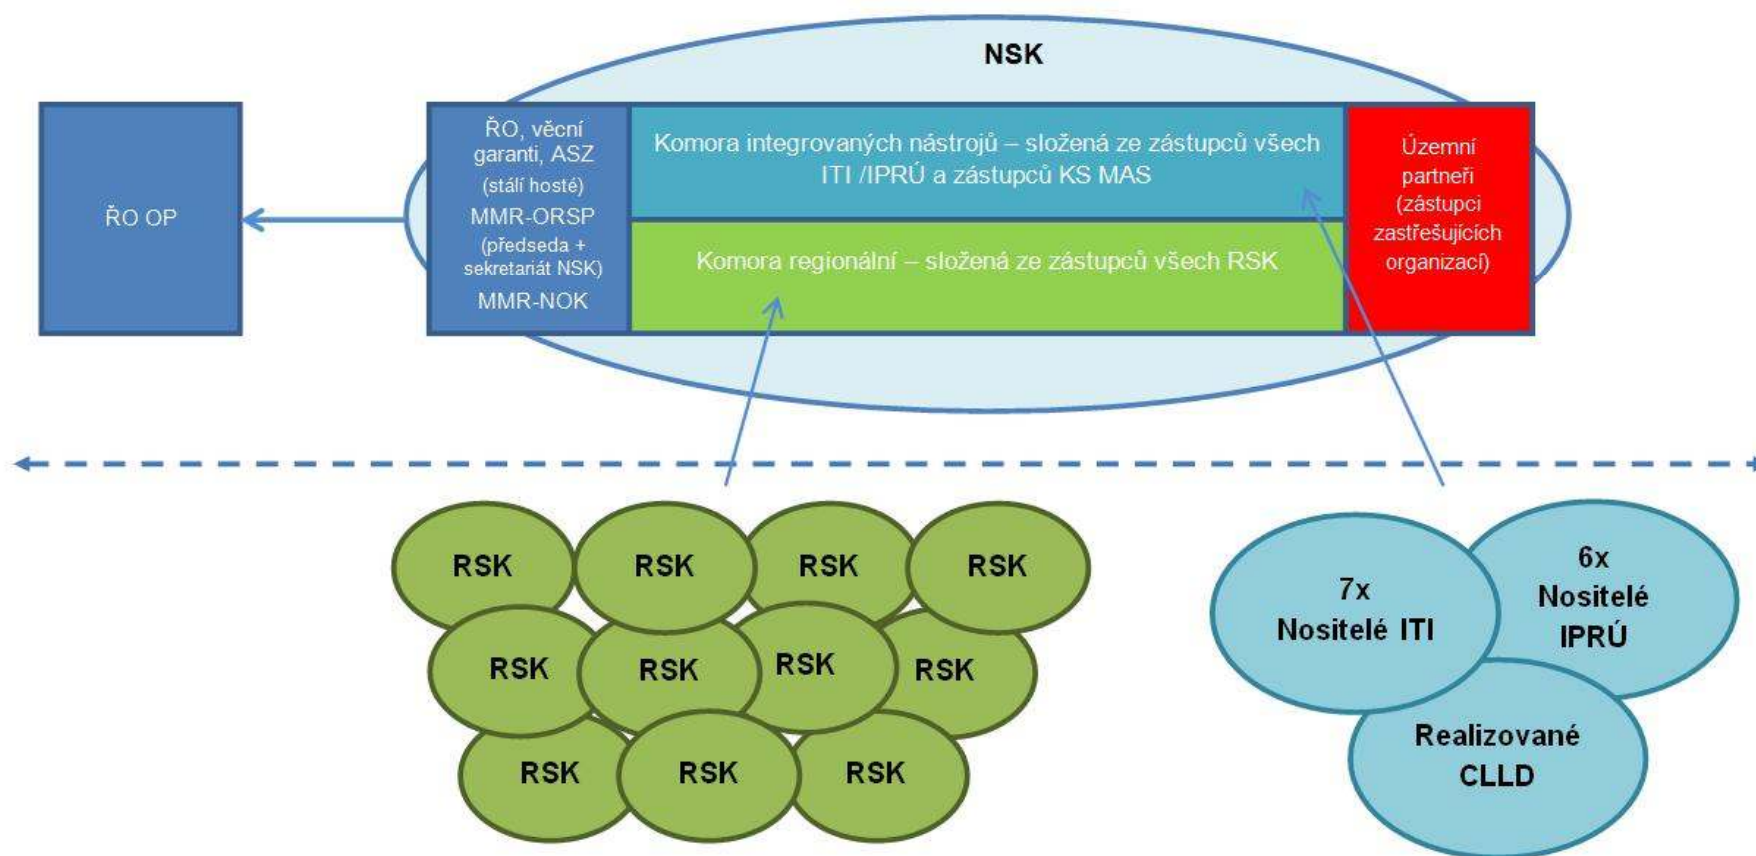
NSK

ŘO OP

ŘO, věcní garanti, ASZ
(stálí hosté)
MMR-ORSP
(předseda + sekretariát NSK)
MMR-NOK

Komora integrovaných nástrojů – složená ze zástupců všech ITI /IPRÚ a zástupců KS MAS

Komora regionální – složená ze zástupců všech RSK

Územní partneři (zástupci zastřešujících organizací)

RSK RSK RSK RSK
RSK RSK RSK RSK
RSK RSK RSK

7x Nositelé ITI

6x Nositelé IPRÚ

Realizované CLLD